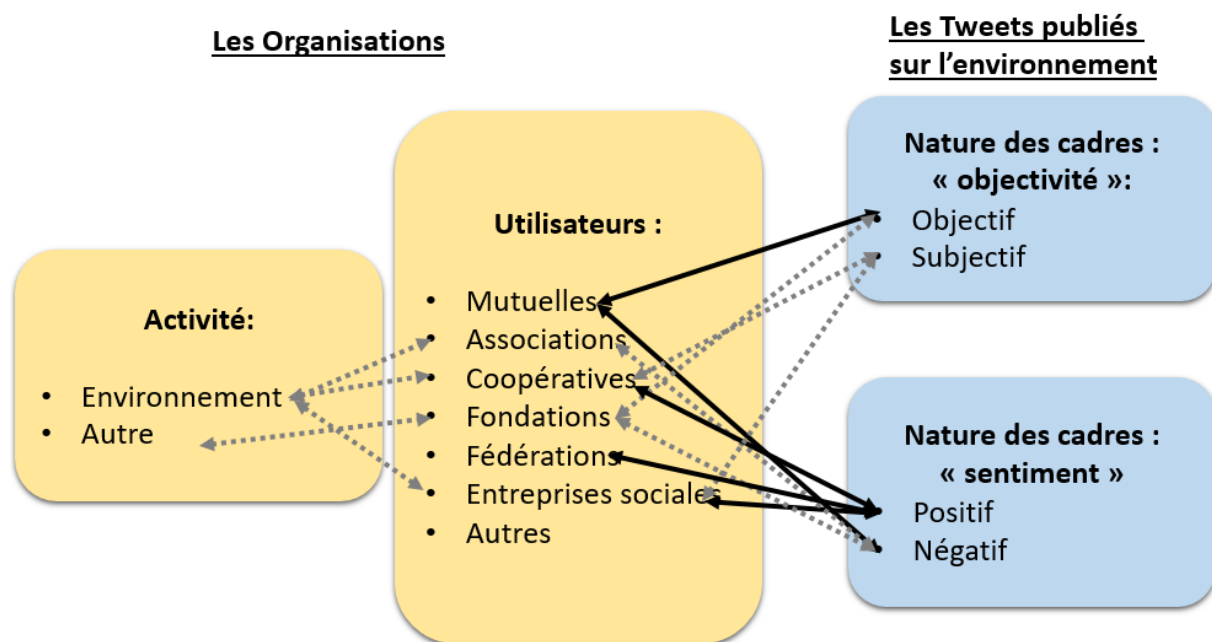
Les Organisations

Les Tweets publiés sur l'environnement

Activité:

- Environnement
- Autre

Utilisateurs :

- Mutuelles
- Associations
- Coopératives
- Fondations
- Fédérations
- Entreprises sociales
- Autres

Nature des cadres : « objectivité »:

- Objectif
- Subjectif

Nature des cadres : « sentiment »

- Positif
- Négatif